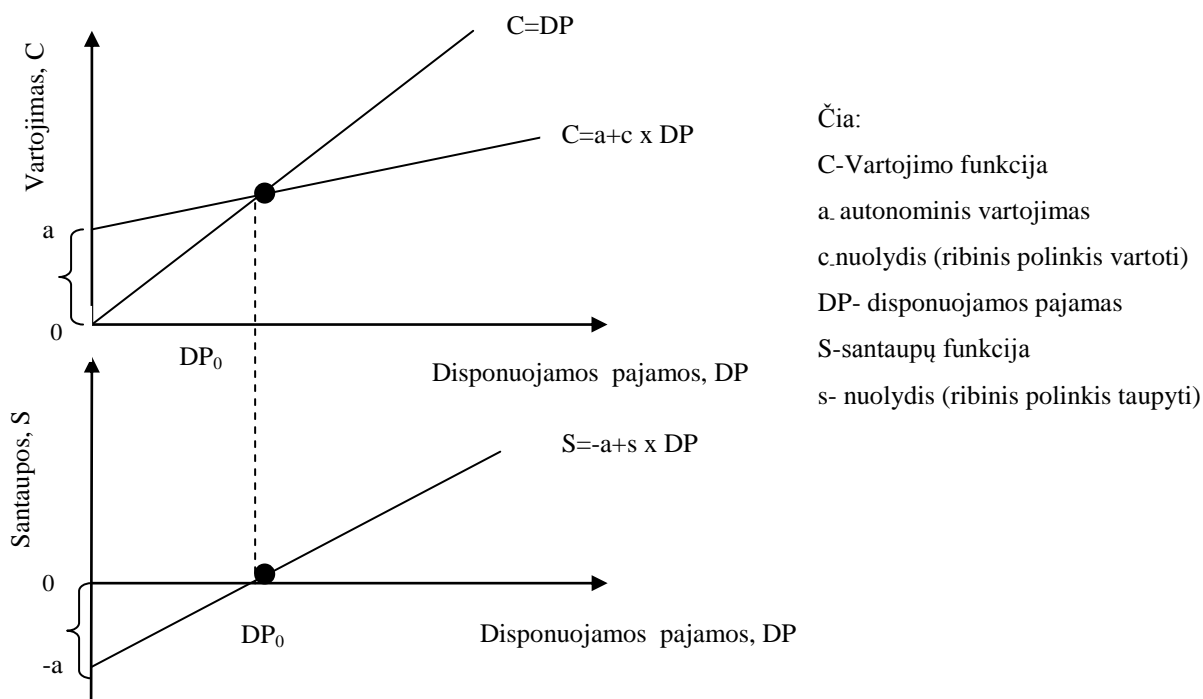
Vartojimas, C

C=DP

C=a+c x DP

a

0

$DP_0$

Disponuojamos pajamos, DP

Santaupos, S

S=-a+s x DP

0

-a

$DP_0$

Disponuojamos pajamos, DP

Čia:

C-Vartojimo funkcija

a- autonominis vartojimas

c-nuolydis (ribinis polinkis vartoti)

DP- disponuojamos pajamas

S-santaupų funkcija

s- nuolydis (ribinis polinkis taupyti)